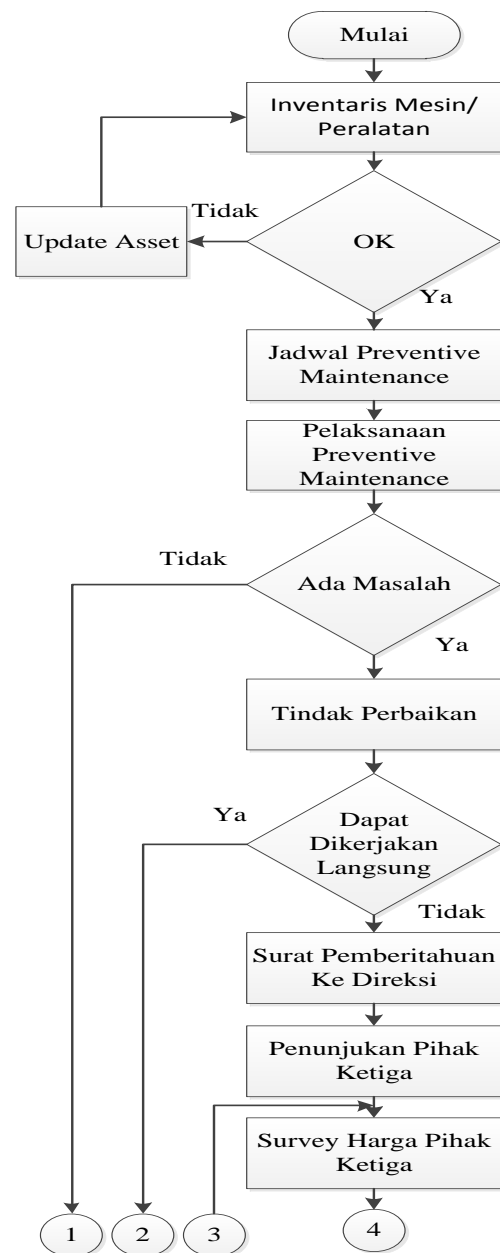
Mulai

Inventaris Mesin/ Peralatan

Tidak

Update Asset

OK

Ya

Jadwal Preventive Maintenance

Pelaksanaan Preventive Maintenance

Tidak

Ada Masalah

Ya

Tindak Perbaikan

Ya

Dapat Dikerjakan Langsung

Tidak

Surat Pemberitahuan Ke Direksi

Penunjukan Pihak Ketiga

Survey Harga Pihak Ketiga

1

2

3

4